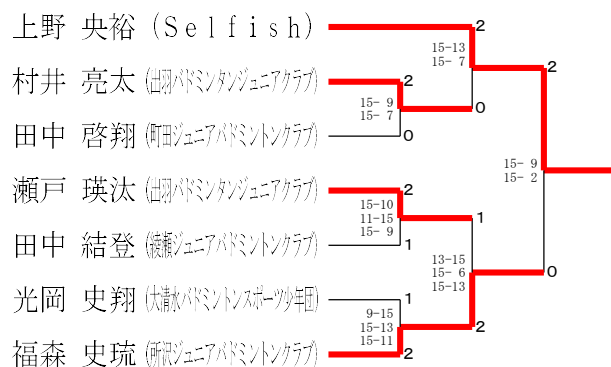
上野　央裕（Selfish）
村井　亮太（山口バドミンタンジュニアクラブ）
田中　啓翔（町田ジュニアバドミントンクラブ）
瀬戸　瑛汰（山口バドミンタンジュニアクラブ）
田中　結登（綾瀬ジュニアバドミントンクラブ）
光岡　史翔（大清水バドミントンスポーツ少年団）
福森　史琉（町沢ジュニアバドミントンクラブ）

2
0
2
1
1
2

15- 9
15- 7

15-10
11-15
15- 9

9-15
15-13
15-11

15-13
15- 7

13-15
15- 6
15-13

2
0
1
2

15- 9
15- 2

2
0